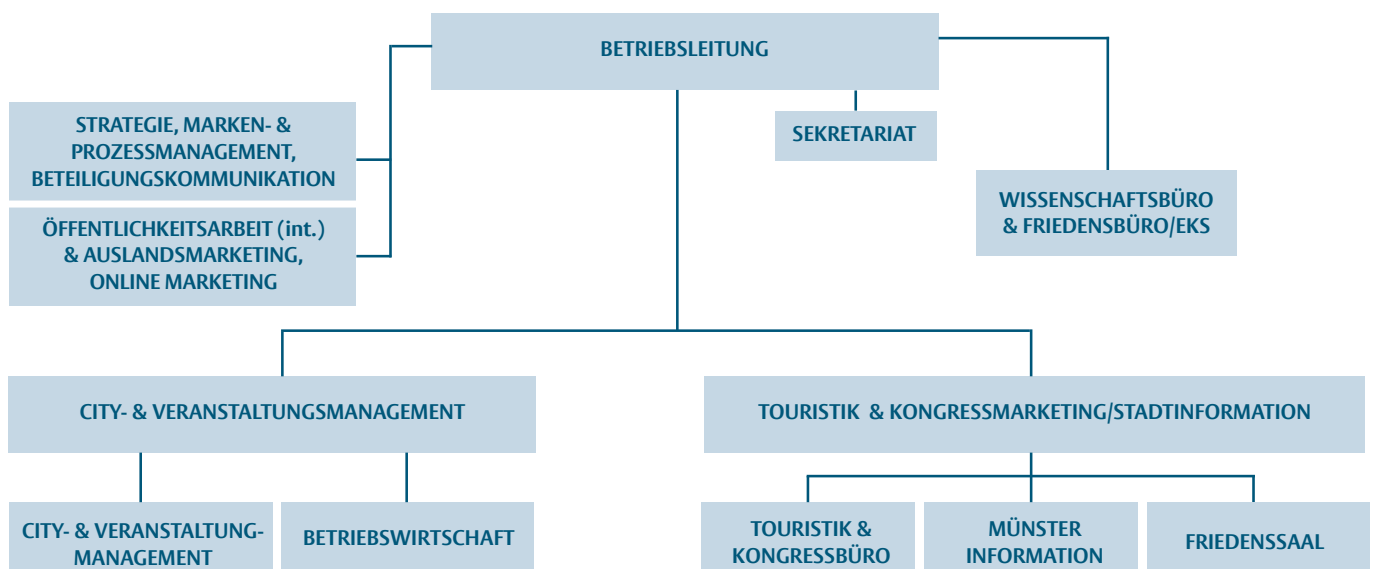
BETRIEBSLEITUNG

STRATEGIE, MARKEN- & PROZESSMANAGEMENT, BETEILIGUNGSKOMMUNIKATION

ÖFFENTLICHKEITSARBEIT (int.) & AUSLANDSMARKETING, ONLINE MARKETING

SEKRETARIAT

WISSENSCHAFTSBÜRO & FRIEDENSBÜRO/EKS

CITY- & VERANSTALTUNGSMANAGEMENT

TOURISTIK & KONGRESSMARKETING/STADTINFORMATION

CITY- & VERANSTALTUNG-MANAGEMENT

BETRIEBSWIRTSCHAFT

TOURISTIK & KONGRESSBÜRO

MÜNSTER INFORMATION

FRIEDENSSAAL